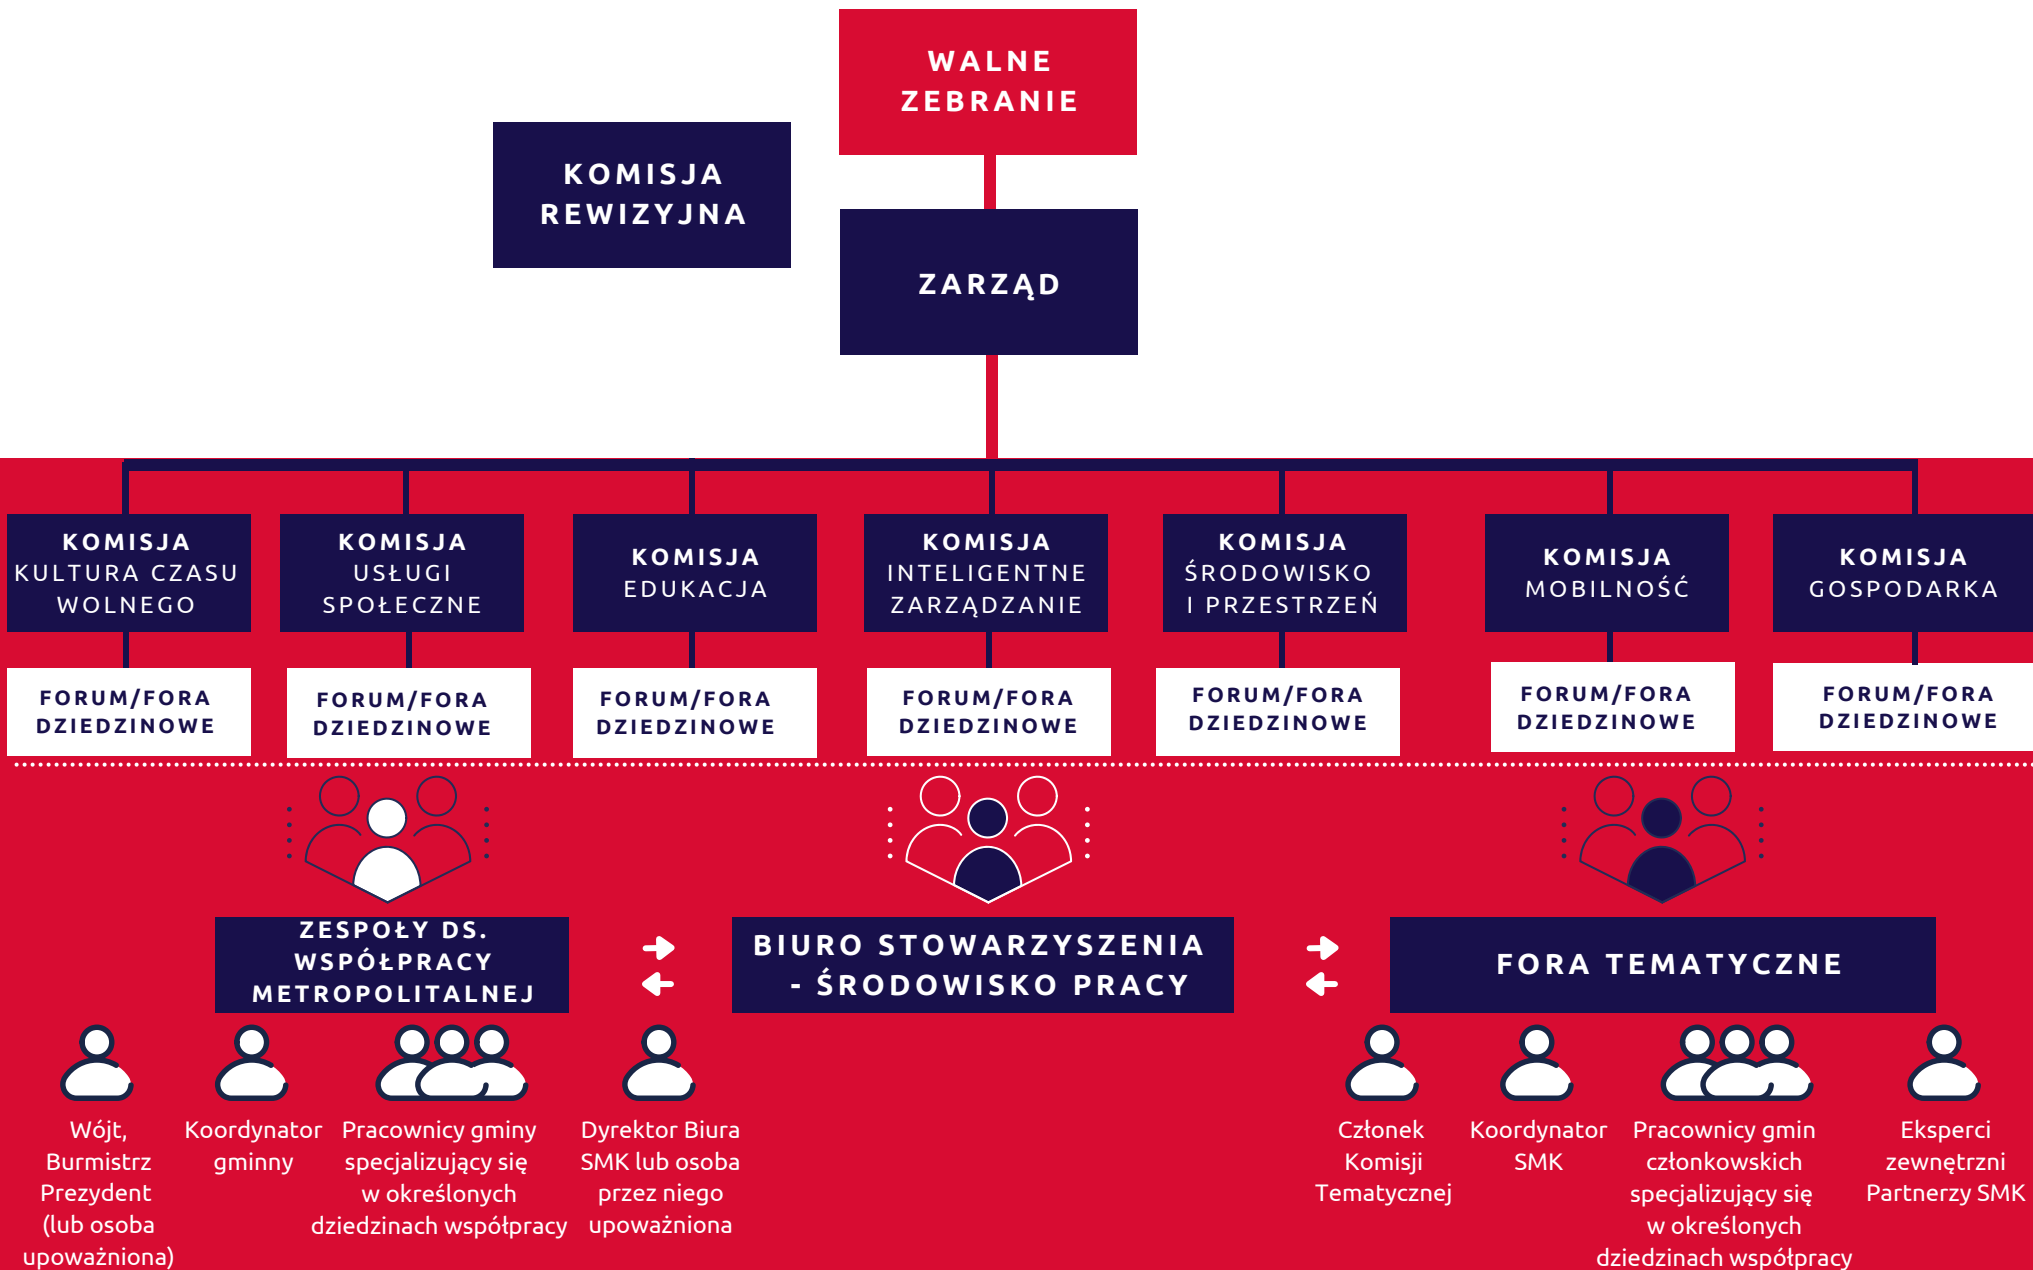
WALNE ZEBRANIE

KOMISJA REWIZYJNA

ZARZĄD

KOMISJA KULTURA CZASU WOLNEGO

KOMISJA USŁUGI SPOŁECZNE

KOMISJA EDUKACJA

KOMISJA INTELIGENTNE ZARZĄDZANIE

KOMISJA ŚRODOWISKO I PRZESTRZEŃ

KOMISJA MOBILNOŚĆ

KOMISJA GOSPODARKA

FORUM/FORA DZIEDZINOWE

FORUM/FORA DZIEDZINOWE

FORUM/FORA DZIEDZINOWE

FORUM/FORA DZIEDZINOWE

FORUM/FORA DZIEDZINOWE

FORUM/FORA DZIEDZINOWE

FORUM/FORA DZIEDZINOWE

ZESPOŁY DS. WSPÓŁPRACY METROPOLITALNEJ

BIURO STOWARZYSZENIA - ŚRODOWISKO PRACY

FORA TEMATYCZNE

Wójt, Burmistrz Prezydent (lub osoba upoważniona)

Koordynator gminny

Pracownicy gminy specjalizujący się w określonych dziedzinach współpracy

Dyrektor Biura SMK lub osoba przez niego upoważniona

Członek Komisji Tematycznej

Koordynator SMK

Pracownicy gmin członkowskich specjalizujący się w określonych dziedzinach współpracy

Eksperci zewnętrzni Partnerzy SMK